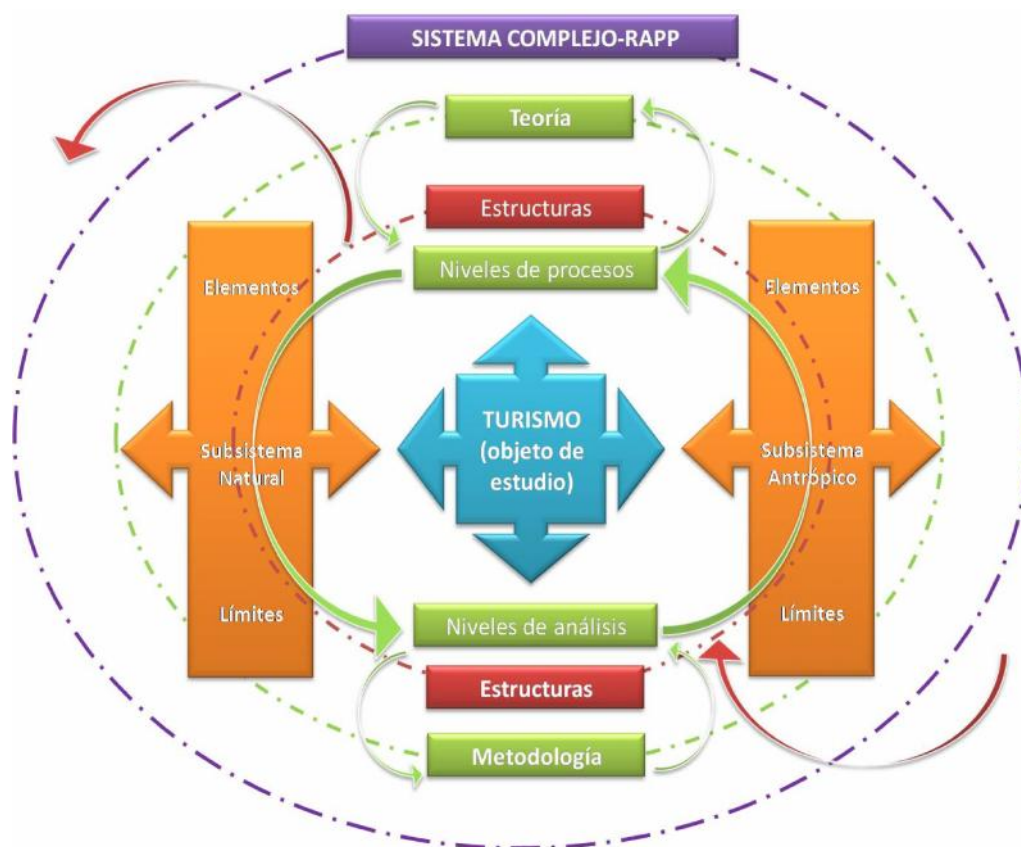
SISTEMA COMPLEJO-RAPP

Teoría

Estructuras

Niveles de procesos

Elementos

Subsistema Natural

Límites

TURISMO (objeto de estudio)

Elementos

Subsistema Antrópico

Límites

Niveles de análisis

Estructuras

Metodología